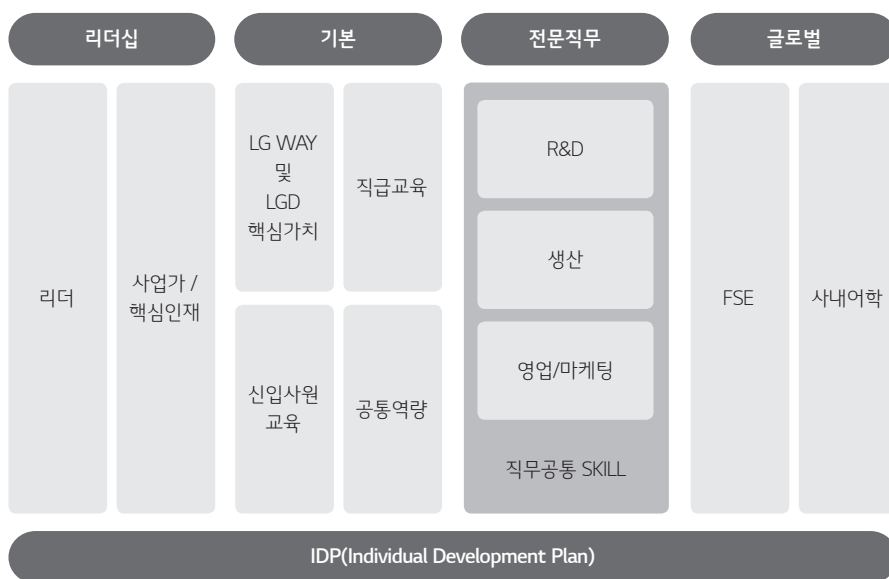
리더십

기본

전문직무

글로벌

리더

사업가 / 핵심인재

LG WAY 및 LGD 핵심가치

직급교육

신입사원 교육

공통역량

R&D

생산

영업/마케팅

직무공통 SKILL

FSE

사내어학

IDP(Individual Development Plan)